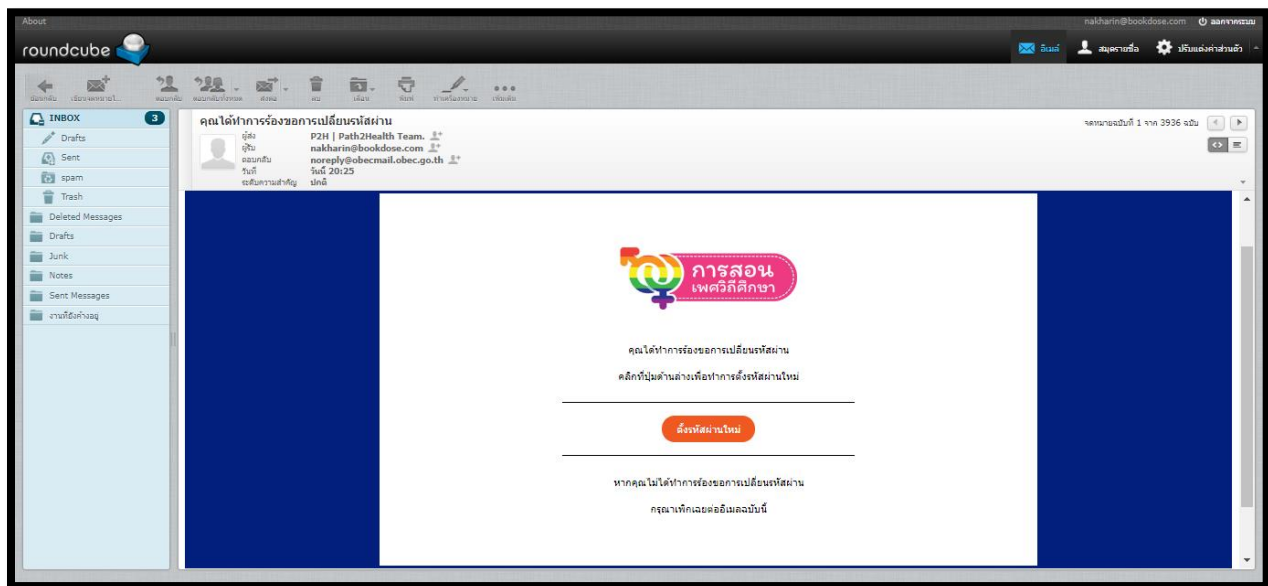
About

nakharin@bookdose.com ออกจากระบบ

roundcube

อีเมล์ สมุดรายชื่อ ปรับแต่งค่าส่วนตัว

ย้อนกลับ เขียนจดหมายใ... ตอบกลับ ตอบกลับทั้งหมด ส่งต่อ ลบ เลื่อน พิมพ์ ทำเครื่องหมาย เพิ่มเติม

INBOX 3
Drafts
Sent
spam
Trash
Deleted Messages
Drafts
Junk
Notes
Sent Messages
งานที่ยังค้างอยู่

คุณได้ทำการร้องขอการเปลี่ยนรหัสผ่าน

ผู้ส่ง P2H | Path2Health Team.
ผู้รับ nakharin@bookdose.com
ตอบกลับ noreply@obecmail.obec.go.th
วันที่ วันนี้ 20:25
ระดับความสำคัญ ปกติ

จดหมายฉบับที่ 1 จาก 3936 ฉบับ

การสอน เพศวิถีศึกษา

คุณได้ทำการร้องขอการเปลี่ยนรหัสผ่าน

คลิกที่ปุ่มด้านล่างเพื่อทำการตั้งรหัสผ่านใหม่

ตั้งรหัสผ่านใหม่

หากคุณไม่ได้ทำการร้องขอการเปลี่ยนรหัสผ่าน

กรุณาเพิกเฉยต่ออีเมลฉบับนี้